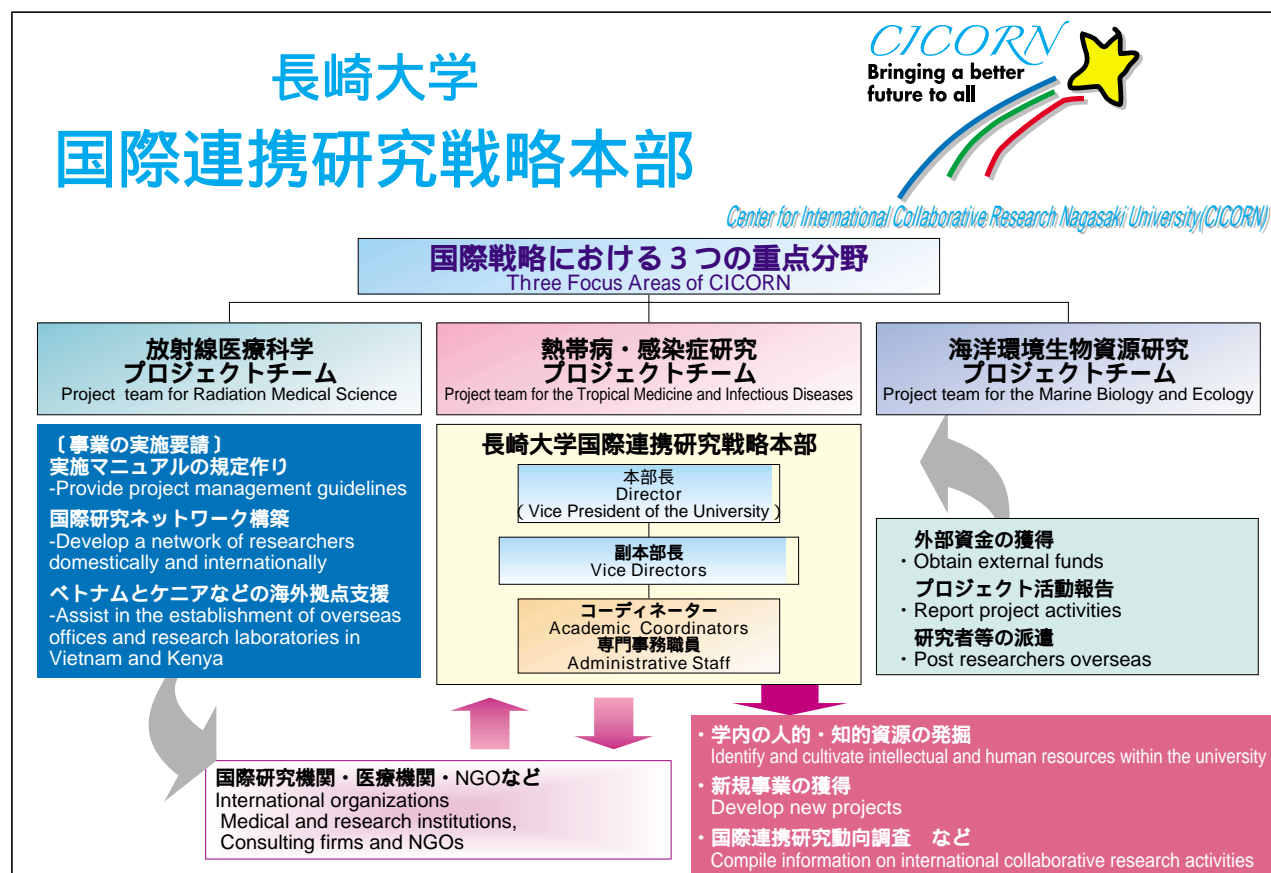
長崎大学
国際連携研究戦略本部

CICORN
Bringing a better future to all

Center for International Collaborative Research Nagasaki University(CICORN)

国際戦略における３つの重点分野
Three Focus Areas of CICORN

放射線医療科学
プロジェクトチーム
Project team for Radiation Medical Science

熱帯病・感染症研究
プロジェクトチーム
Project team for the Tropical Medicine and Infectious Diseases

海洋環境生物資源研究
プロジェクトチーム
Project team for the Marine Biology and Ecology

〔事業の実施要請〕
実施マニュアルの規定作り
-Provide project management guidelines
国際研究ネットワーク構築
-Develop a network of researchers domestically and internationally
ベトナムとケニアなどの海外拠点支援
-Assist in the establishment of overseas offices and research laboratories in Vietnam and Kenya

長崎大学国際連携研究戦略本部
本部長
Director
( Vice President of the University )
副本部長
Vice Directors
コーディネーター
Academic Coordinators
専門事務職員
Administrative Staff

外部資金の獲得
・Obtain external funds
プロジェクト活動報告
・Report project activities
研究者等の派遣
・Post researchers overseas

国際研究機関・医療機関・NGOなど
International organizations
Medical and research institutions,
Consulting firms and NGOs

・学内の人的・知的資源の発掘
Identify and cultivate intellectual and human resources within the university
・新規事業の獲得
Develop new projects
・国際連携研究動向調査　など
Compile information on international collaborative research activities